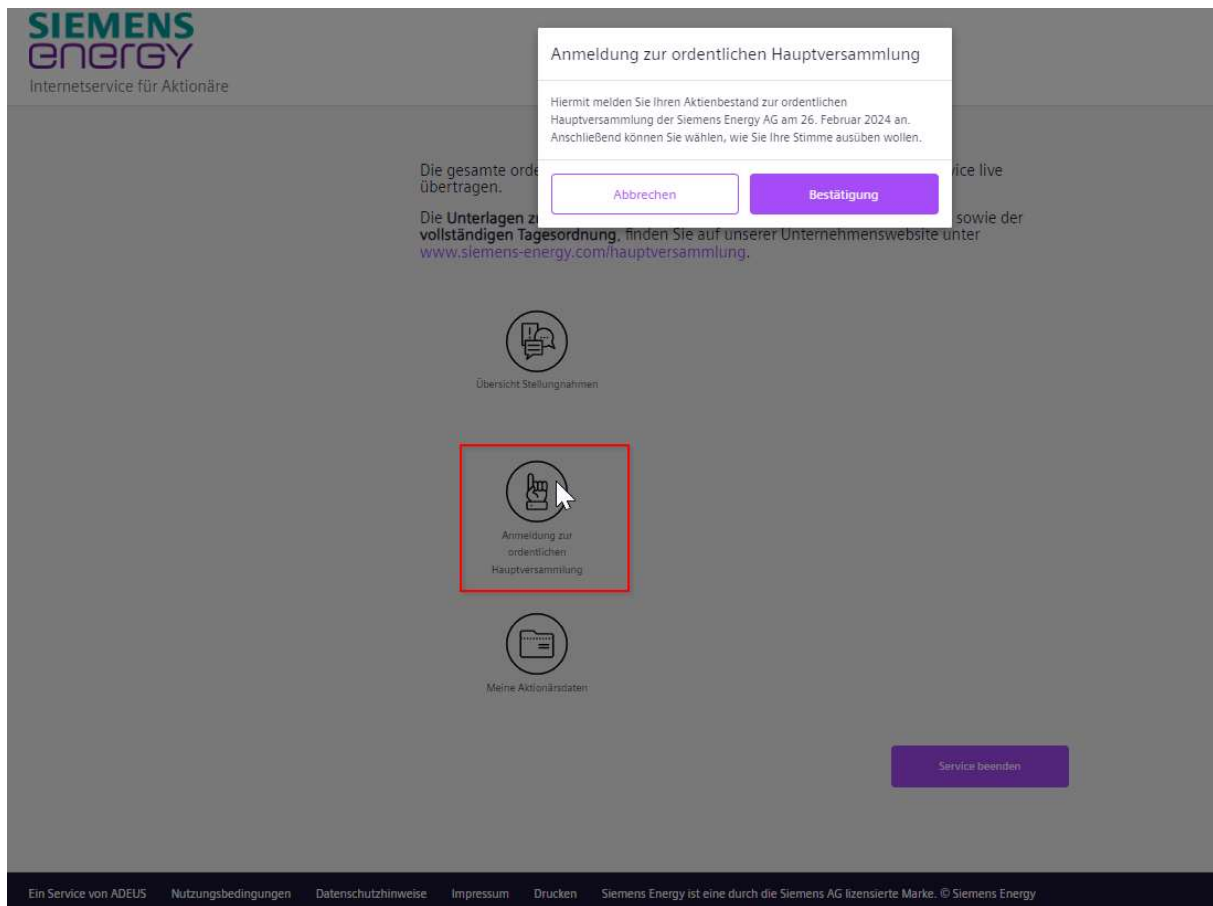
SIEMENS energy
Internetservice für Aktionäre

Anmeldung zur ordentlichen Hauptversammlung

Hiermit melden Sie Ihren Aktienbestand zur ordentlichen Hauptversammlung der Siemens Energy AG am 26. Februar 2024 an. Anschließend können Sie wählen, wie Sie Ihre Stimme ausüben wollen.

Abbrechen
Bestätigung

Die gesamte orde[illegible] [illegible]ice live übertragen.

Die **Unterlagen z**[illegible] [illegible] sowie der **vollständigen Tagesordnung**, finden Sie auf unserer Unternehmenswebsite unter www.siemens-energy.com/hauptversammlung.

Übersicht Stellungnahmen

Anmeldung zur ordentlichen Hauptversammlung

Meine Aktionärsdaten

Service beenden

Ein Service von ADEUS Nutzungsbedingungen Datenschutzhinweise Impressum Drucken Siemens Energy ist eine durch die Siemens AG lizensierte Marke. © Siemens Energy